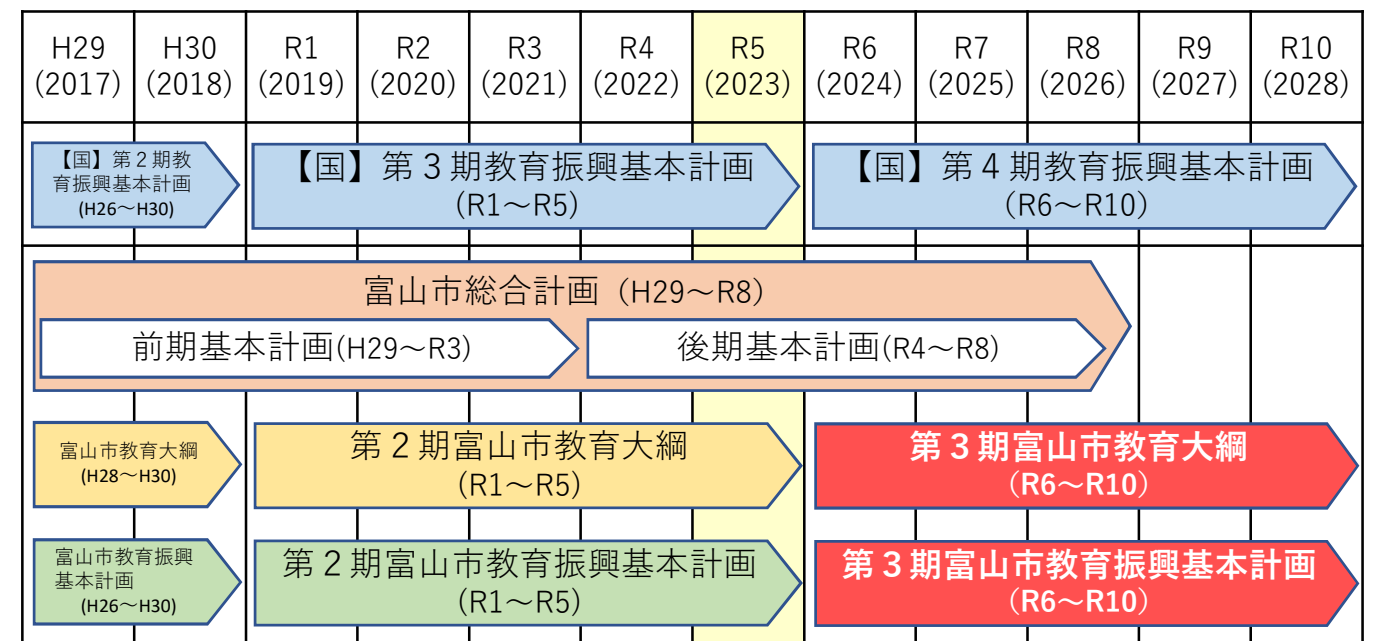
| H29 (2017) | H30 (2018) | R1 (2019) | R2 (2020) | R3 (2021) | R4 (2022) | R5 (2023) | R6 (2024) | R7 (2025) | R8 (2026) | R9 (2027) | R10 (2028) |
|---|---|---|---|---|---|---|---|---|---|---|---|

【国】第２期教育振興基本計画 (H26～H30)

【国】第３期教育振興基本計画 (R1～R5)

【国】第４期教育振興基本計画 (R6～R10)

富山市総合計画（H29～R8）

前期基本計画(H29～R3)

後期基本計画(R4～R8)

富山市教育大綱 (H28～H30)

第２期富山市教育大綱 (R1～R5)

第３期富山市教育大綱 (R6～R10)

富山市教育振興基本計画 (H26～H30)

第２期富山市教育振興基本計画 (R1～R5)

第３期富山市教育振興基本計画 (R6～R10)